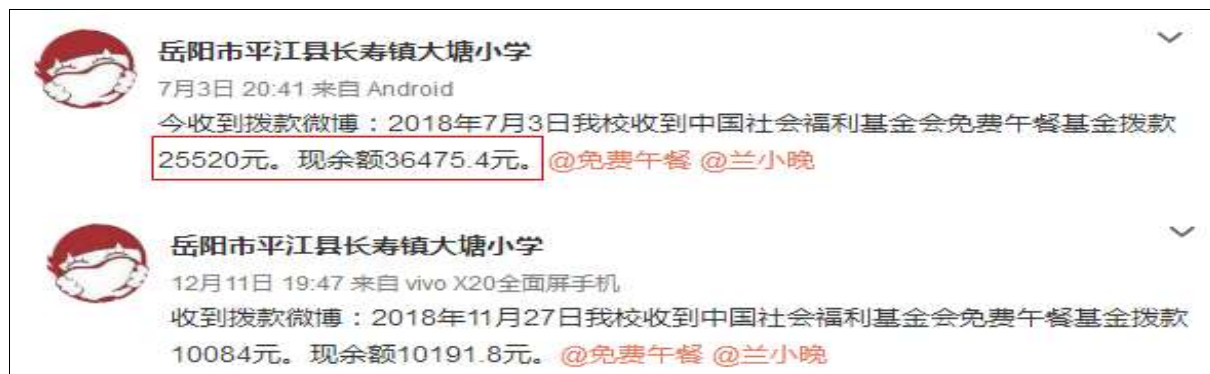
岳阳市平江县长寿镇大塘小学
7月3日 20:41 来自 Android
今收到拨款微博：2018年7月3日我校收到中国社会福利基金会免费午餐基金拨款25520元。现余额36475.4元。@免费午餐 @兰小晚

岳阳市平江县长寿镇大塘小学
12月11日 19:47 来自 vivo X20全面屏手机
收到拨款微博：2018年11月27日我校收到中国社会福利基金会免费午餐基金拨款10084元。现余额10191.8元。@免费午餐 @兰小晚